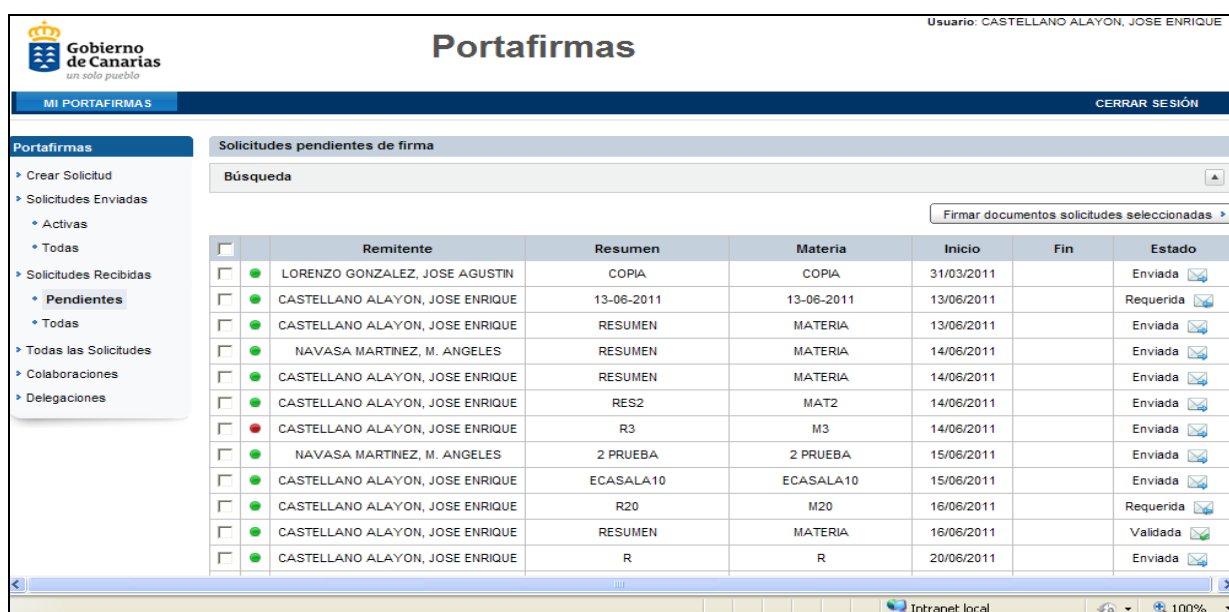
Gobierno de Canarias
un solo pueblo

Portafirmas

Usuario: CASTELLANO ALAYON, JOSE ENRIQUE

MI PORTAFIRMAS

CERRAR SESIÓN

Portafirmas
Crear Solicitud
Solicitudes Enviadas
Activas
Todas
Solicitudes Recibidas
Pendientes
Todas
Todas las Solicitudes
Colaboraciones
Delegaciones

Solicitudes pendientes de firma

Búsqueda

Firmar documentos solicitudes seleccionadas

| | | Remitente | Resumen | Materia | Inicio | Fin | Estado |
|---|---|---|---|---|---|---|---|
| | | LORENZO GONZALEZ, JOSE AGUSTIN | COPIA | COPIA | 31/03/2011 | | Enviada |
| | | CASTELLANO ALAYON, JOSE ENRIQUE | 13-06-2011 | 13-06-2011 | 13/06/2011 | | Requerida |
| | | CASTELLANO ALAYON, JOSE ENRIQUE | RESUMEN | MATERIA | 13/06/2011 | | Enviada |
| | | NAVASA MARTINEZ, M. ANGELES | RESUMEN | MATERIA | 14/06/2011 | | Enviada |
| | | CASTELLANO ALAYON, JOSE ENRIQUE | RESUMEN | MATERIA | 14/06/2011 | | Enviada |
| | | CASTELLANO ALAYON, JOSE ENRIQUE | RES2 | MAT2 | 14/06/2011 | | Enviada |
| | | CASTELLANO ALAYON, JOSE ENRIQUE | R3 | M3 | 14/06/2011 | | Enviada |
| | | NAVASA MARTINEZ, M. ANGELES | 2 PRUEBA | 2 PRUEBA | 15/06/2011 | | Enviada |
| | | CASTELLANO ALAYON, JOSE ENRIQUE | ECASALA10 | ECASALA10 | 15/06/2011 | | Enviada |
| | | CASTELLANO ALAYON, JOSE ENRIQUE | R20 | M20 | 16/06/2011 | | Requerida |
| | | CASTELLANO ALAYON, JOSE ENRIQUE | RESUMEN | MATERIA | 16/06/2011 | | Validada |
| | | CASTELLANO ALAYON, JOSE ENRIQUE | R | R | 20/06/2011 | | Enviada |

Intranet local
100%